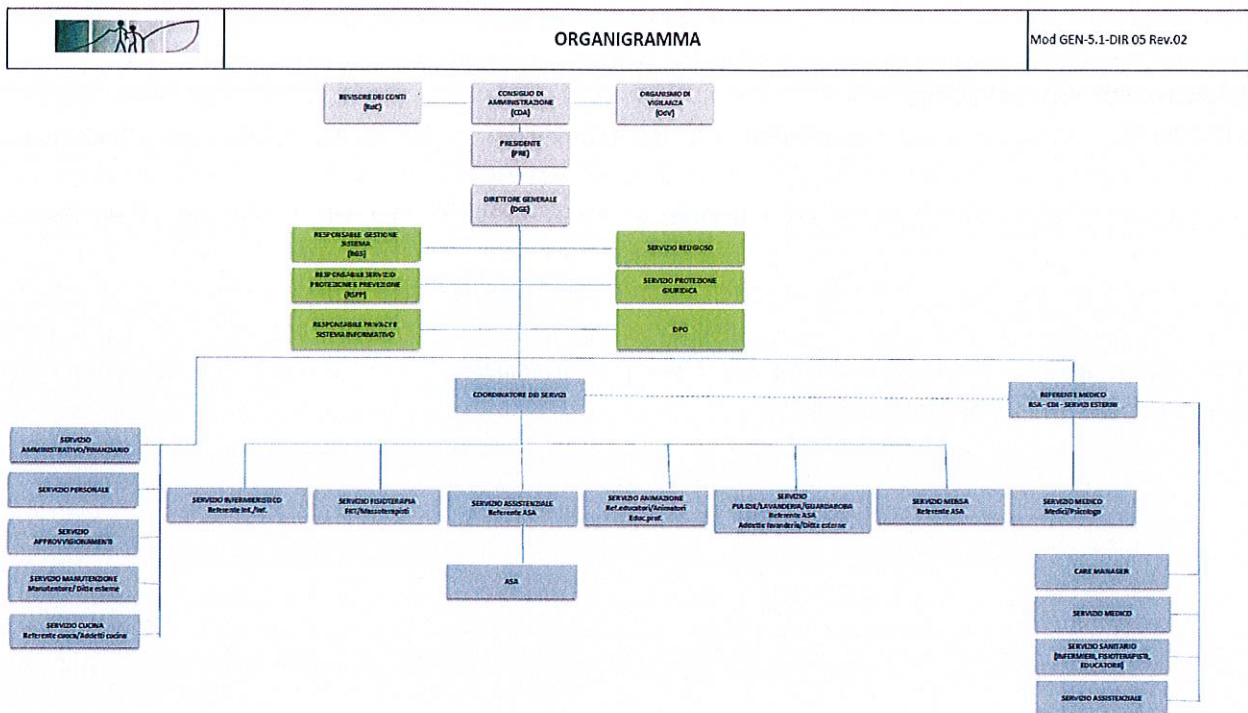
ORGANIGRAMMA

Mod GEN-5.1-DIR 05 Rev.02

REVISORE DEI CONTI (RdC)

CONSIGLIO DI AMMINISTRAZIONE (CDA)

ORGANISMO DI VIGILANZA (OdV)

PRESIDENTE (PRE)

DIRETTORE GENERALE (DGE)

RESPONSABILE GESTIONE SISTEMA (RGS)

RESPONSABILE SERVIZIO PROTEZIONE E PREVENZIONE (RSPP)

RESPONSABILE PRIVACY E SISTEMA INFORMATIVO

SERVIZIO RELIGIOSO

SERVIZIO PROTEZIONE GIURIDICA

DPO

COORDINATORE DEI SERVIZI

REFERENTE MEDICO ASA - CDI - SERVIZI ESTERNI

SERVIZIO AMMINISTRATIVO/FINANZIARIO

SERVIZIO PERSONALE

SERVIZIO APPROVVIGIONAMENTI

SERVIZIO MANUTENZIONE Manutentore/ Ditte esterne

SERVIZIO CUCINA Referente cuoca/Addetti cucina

SERVIZIO INFERMIERISTICO Referente Inf./Inf.

SERVIZIO FISIOTERAPIA FKT/Massoterapisti

SERVIZIO ASSISTENZIALE Referente ASA

ASA

SERVIZIO ANIMAZIONE Ref.educatori/Animatori Educ.prof.

SERVIZIO PULIZIE/LAVANDERIA/GUARDAROBA Referente ASA Addette lavanderia/Ditte esterne

SERVIZIO MENSA Referente ASA

SERVIZIO MEDICO Medici/Psicologo

CARE MANAGER

SERVIZIO MEDICO

SERVIZIO SANITARIO (INFERMIERI, FISIOTERAPISTI, EDUCATORI)

SERVIZIO ASSISTENZIALE